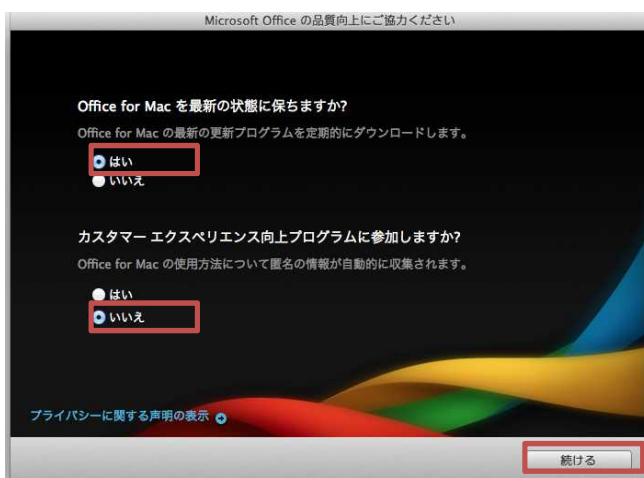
Microsoft Office の品質向上にご協力ください

Office for Mac を最新の状態に保ちますか?

Office for Mac の最新の更新プログラムを定期的にダウンロードします。

はい
いいえ

カスタマー エクスペリエンス向上プログラムに参加しますか?

Office for Mac の使用方法について匿名の情報が自動的に収集されます。

はい
いいえ

プライバシーに関する声明の表示

続ける